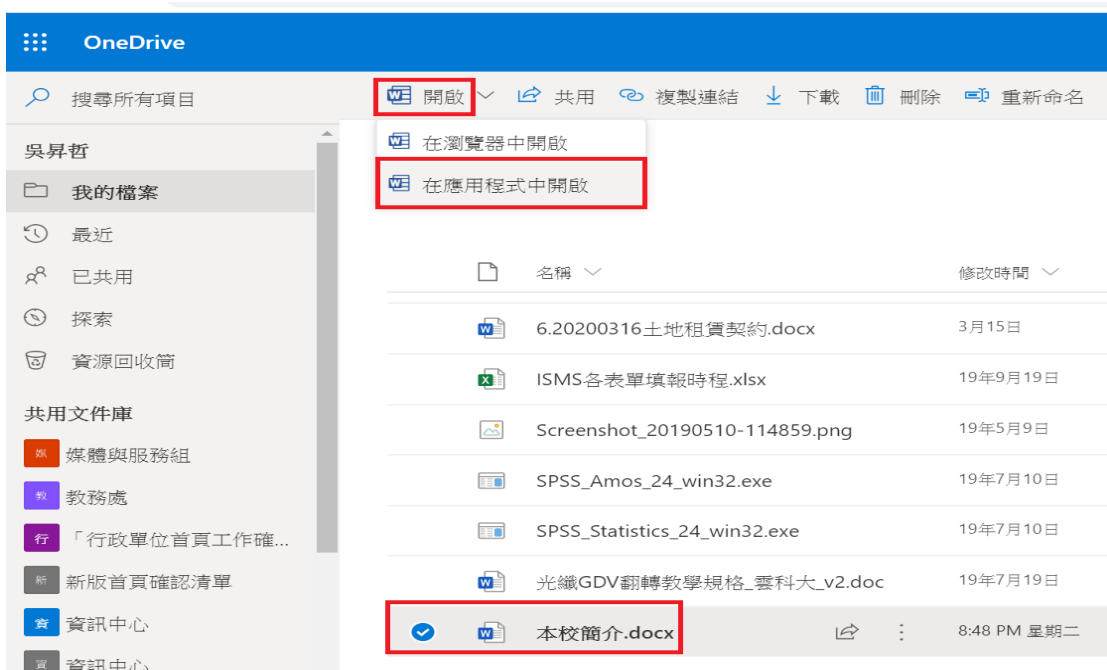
OneDrive

搜尋所有項目

吳昇哲

我的檔案

最近

已共用

探索

資源回收筒

共用文件庫

媒 媒體與服務組

教 教務處

行 「行政單位首頁工作確...

新 新版首頁確認清單

資 資訊中心

資 資訊中心

開啟 共用 複製連結 下載 刪除 重新命名

在瀏覽器中開啟

在應用程式中開啟

| 名稱 | 修改時間 |
|---|---|
| 6.20200316土地租賃契約.docx | 3月15日 |
| ISMS各表單填報時程.xlsx | 19年9月19日 |
| Screenshot_20190510-114859.png | 19年5月9日 |
| SPSS_Amos_24_win32.exe | 19年7月10日 |
| SPSS_Statistics_24_win32.exe | 19年7月10日 |
| 光纖GDV翻轉教學規格_雲科大_v2.doc | 19年7月19日 |
| 本校簡介.docx | 8:48 PM 星期二 |